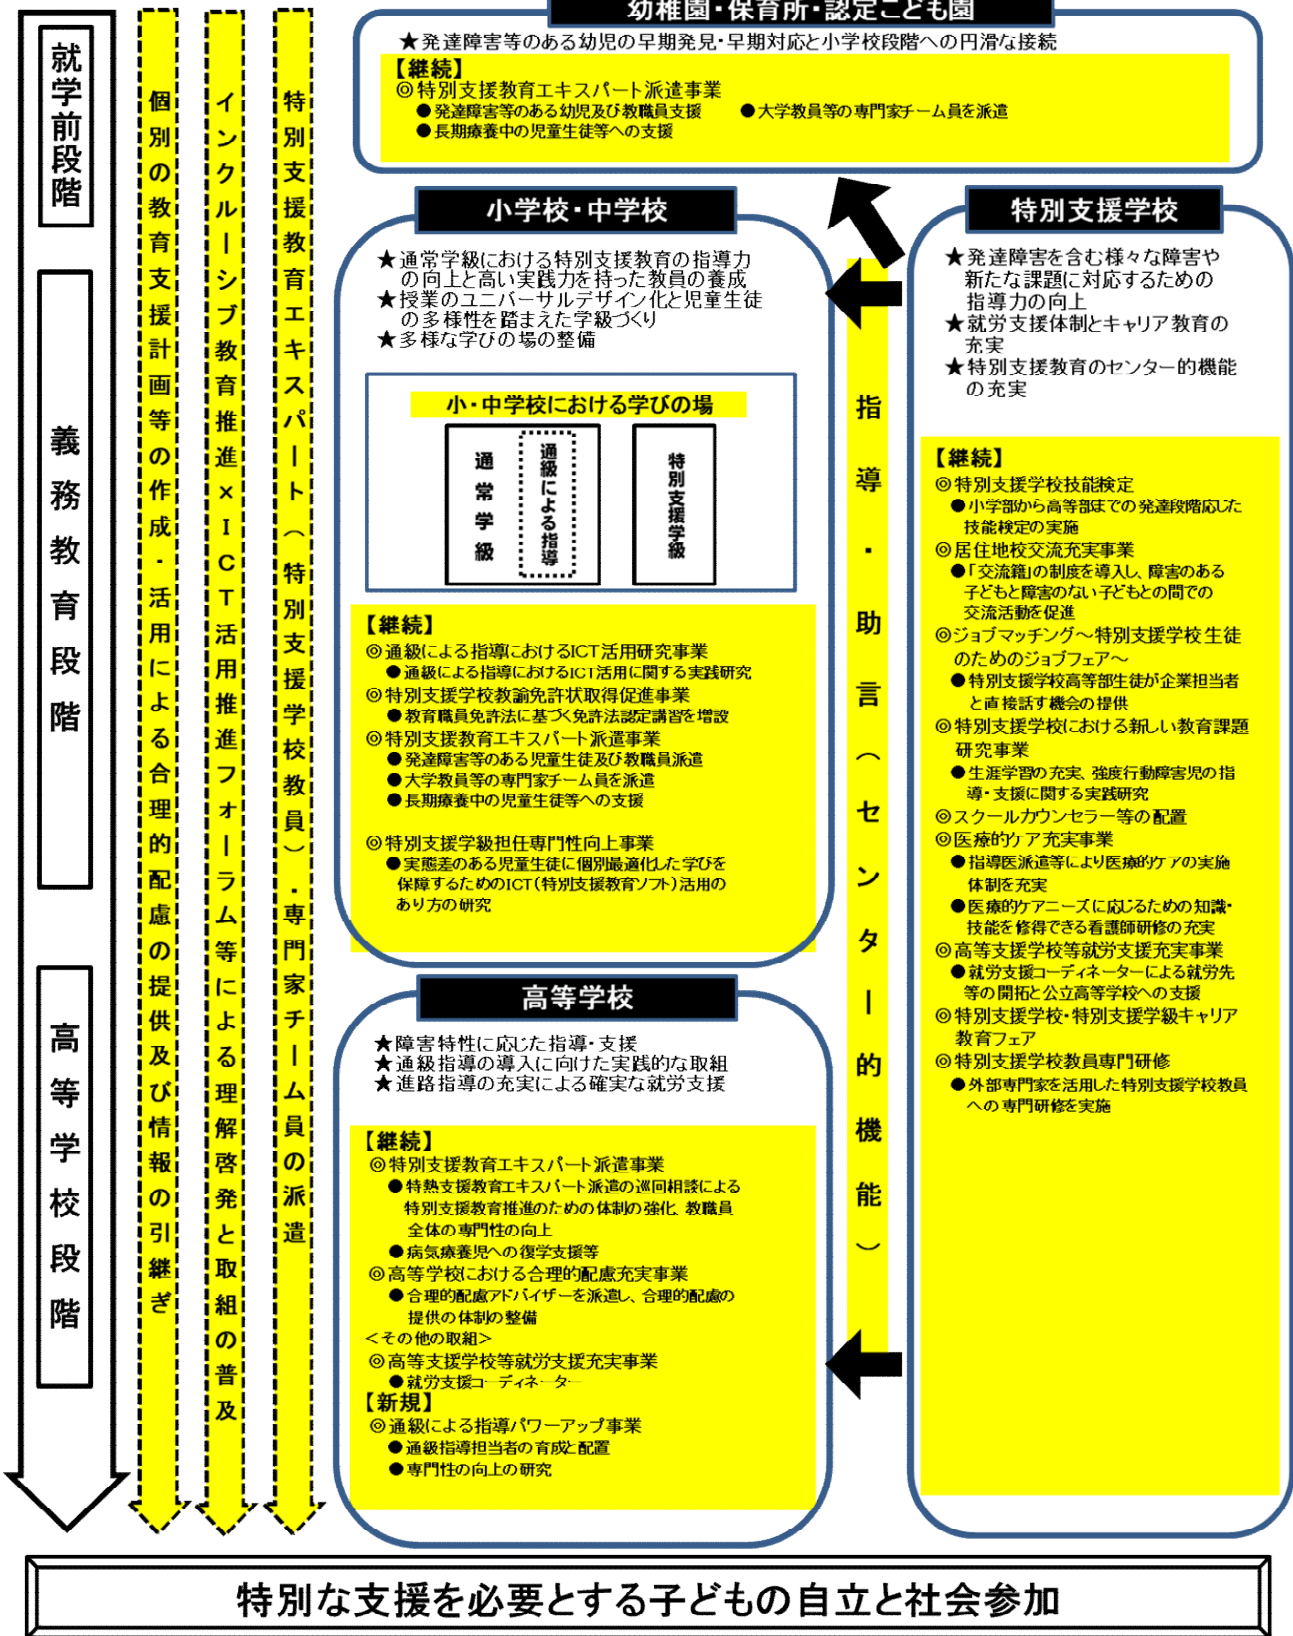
就学前段階

義務教育段階

高等学校段階

個別の教育支援計画等の作成・活用による合理的配慮の提供及び情報の引継ぎ

インクルーシブ教育推進×ICT活用推進フォーラム等による理解啓発と取組の普及

特別支援教育エキスパート（特別支援学校教員）・専門家チーム員の派遣

幼稚園・保育所・認定こども園

★発達障害等のある幼児の早期発見・早期対応と小学校段階への円滑な接続

【継続】
◎特別支援教育エキスパート派遣事業
●発達障害等のある幼児及び教職員支援　●大学教員等の専門家チーム員を派遣
●長期療養中の児童生徒等への支援

小学校・中学校

★通常学級における特別支援教育の指導力の向上と高い実践力を持った教員の養成
★授業のユニバーサルデザイン化と児童生徒の多様性を踏まえた学級づくり
★多様な学びの場の整備

小・中学校における学びの場

通常学級　通級による指導　特別支援学級

【継続】
◎通級による指導におけるICT活用研究事業
●通級による指導におけるICT活用に関する実践研究
◎特別支援学校教諭免許状取得促進事業
●教育職員免許法に基づく免許法認定講習を増設
◎特別支援教育エキスパート派遣事業
●発達障害等のある児童生徒及び教職員派遣
●大学教員等の専門家チーム員を派遣
●長期療養中の児童生徒等への支援

◎特別支援学級担任専門性向上事業
●実態差のある児童生徒に個別最適化した学びを保障するためのICT（特別支援教育ソフト）活用のあり方の研究

高等学校

★障害特性に応じた指導・支援
★通級指導の導入に向けた実践的な取組
★進路指導の充実による確実な就労支援

【継続】
◎特別支援教育エキスパート派遣事業
●特熱支援教育エキスパート派遣の巡回相談による特別支援教育推進のための体制の強化、教職員全体の専門性の向上
●病気療養児への復学支援等
◎高等学校における合理的配慮充実事業
●合理的配慮アドバイザーを派遣し、合理的配慮の提供の体制の整備
＜その他の取組＞
◎高等支援学校等就労支援充実事業
●就労支援コーディネーター
【新規】
◎通級による指導パワーアップ事業
●通級指導担当者の育成と配置
●専門性の向上の研究

指導・助言（センター的機能）

特別支援学校

★発達障害を含む様々な障害や新たな課題に対応するための指導力の向上
★就労支援体制とキャリア教育の充実
★特別支援教育のセンター的機能の充実

【継続】
◎特別支援学校技能検定
●小学部から高等部までの発達段階に応じた技能検定の実施
◎居住地校交流充実事業
●「交流籍」の制度を導入し、障害のある子どもと障害のない子どもとの間での交流活動を促進
◎ジョブマッチング～特別支援学校生徒のためのジョブフェア～
●特別支援学校高等部生徒が企業担当者と直接話す機会の提供
◎特別支援学校における新しい教育課題研究事業
●生涯学習の充実、強度行動障害児の指導・支援に関する実践研究
◎スクールカウンセラー等の配置
◎医療的ケア充実事業
●指導医派遣等により医療的ケアの実施体制を充実
●医療的ケアニーズに応じるための知識・技能を修得できる看護師研修の充実
◎高等支援学校等就労支援充実事業
●就労支援コーディネーターによる就労先等の開拓と公立高等学校への支援
◎特別支援学校・特別支援学級キャリア教育フェア
◎特別支援学校教員専門研修
●外部専門家を活用した特別支援学校教員への専門研修を実施

特別な支援を必要とする子どもの自立と社会参加